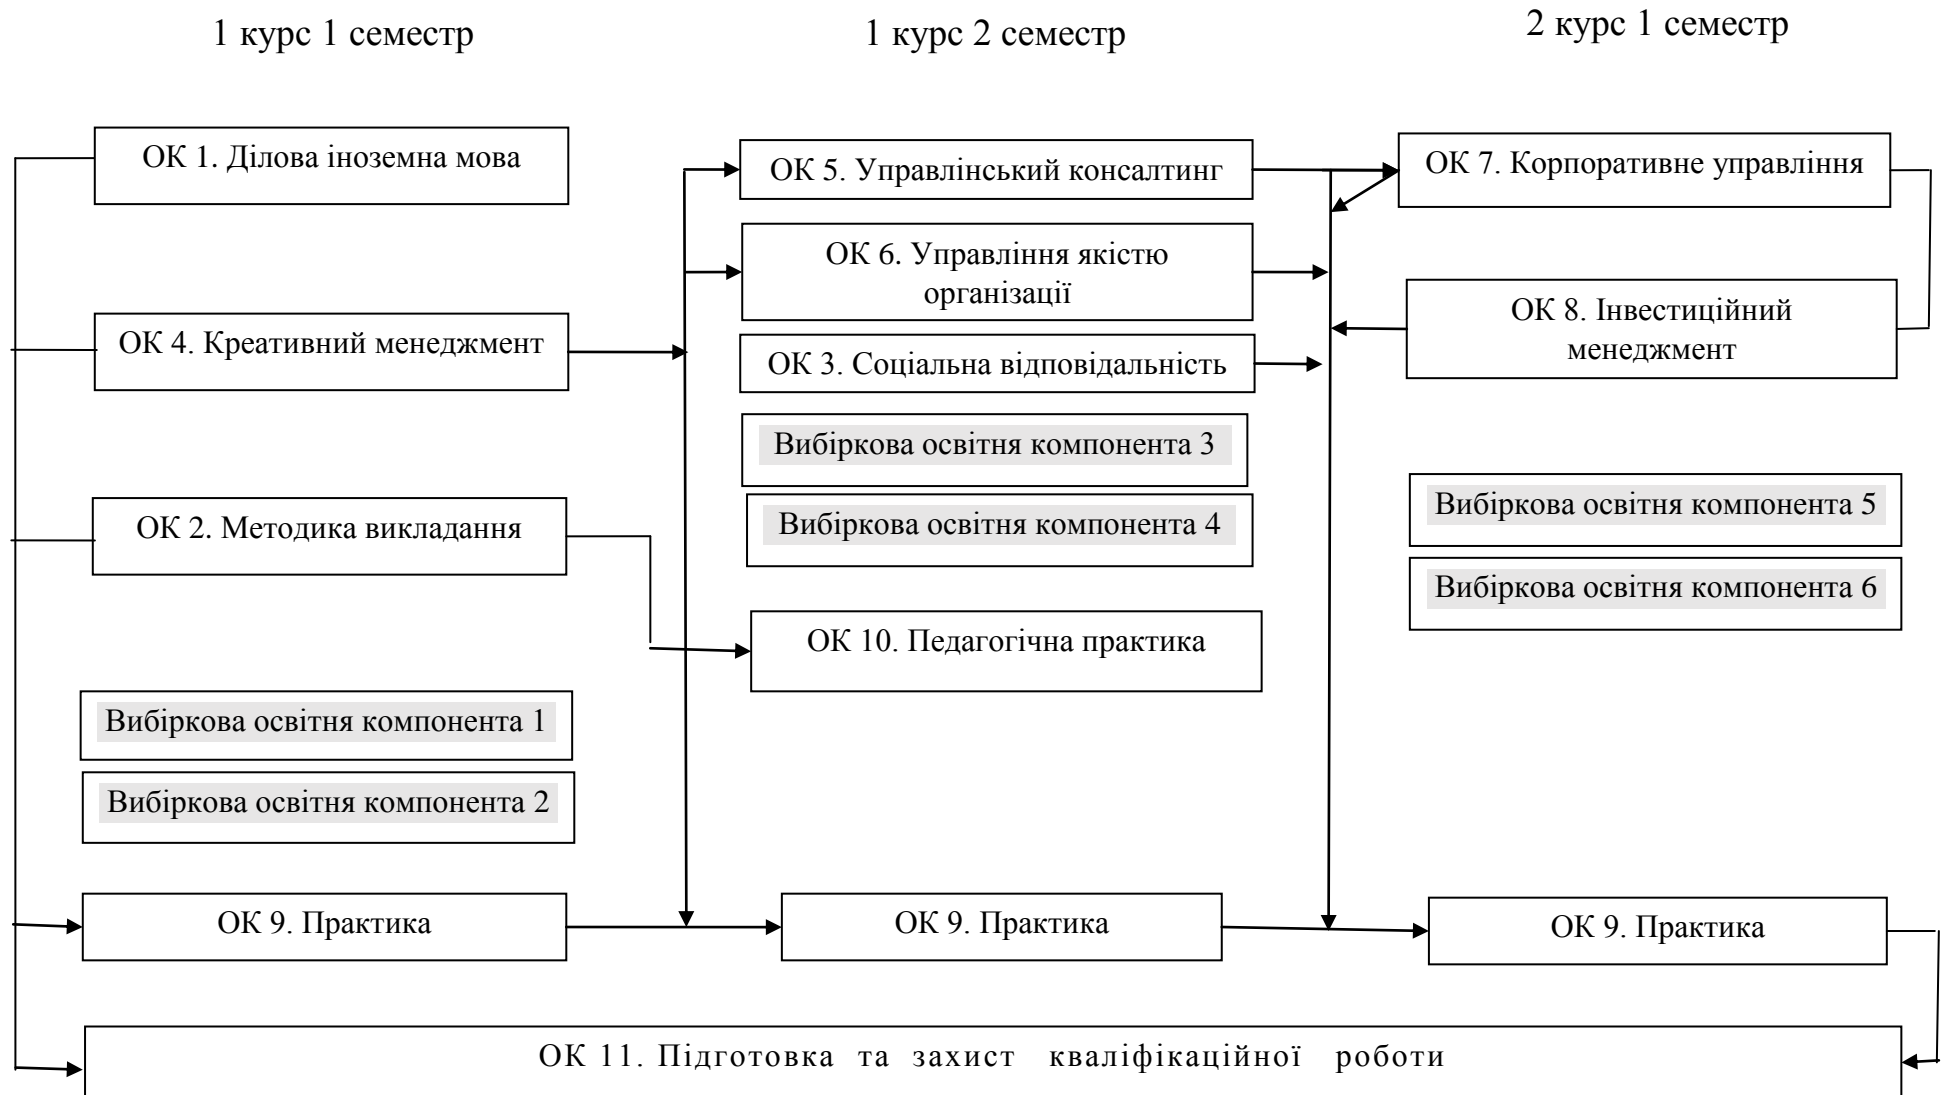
1 курс 1 семестр

1 курс 2 семестр

2 курс 1 семестр

ОК 1. Ділова іноземна мова

ОК 4. Креативний менеджмент

ОК 2. Методика викладання

Вибіркова освітня компонента 1

Вибіркова освітня компонента 2

ОК 9. Практика

ОК 5. Управлінський консалтинг

ОК 6. Управління якістю організації

ОК 3. Соціальна відповідальність

Вибіркова освітня компонента 3

Вибіркова освітня компонента 4

ОК 10. Педагогічна практика

ОК 9. Практика

ОК 7. Корпоративне управління

ОК 8. Інвестиційний менеджмент

Вибіркова освітня компонента 5

Вибіркова освітня компонента 6

ОК 9. Практика

ОК 11. Підготовка та захист кваліфікаційної роботи